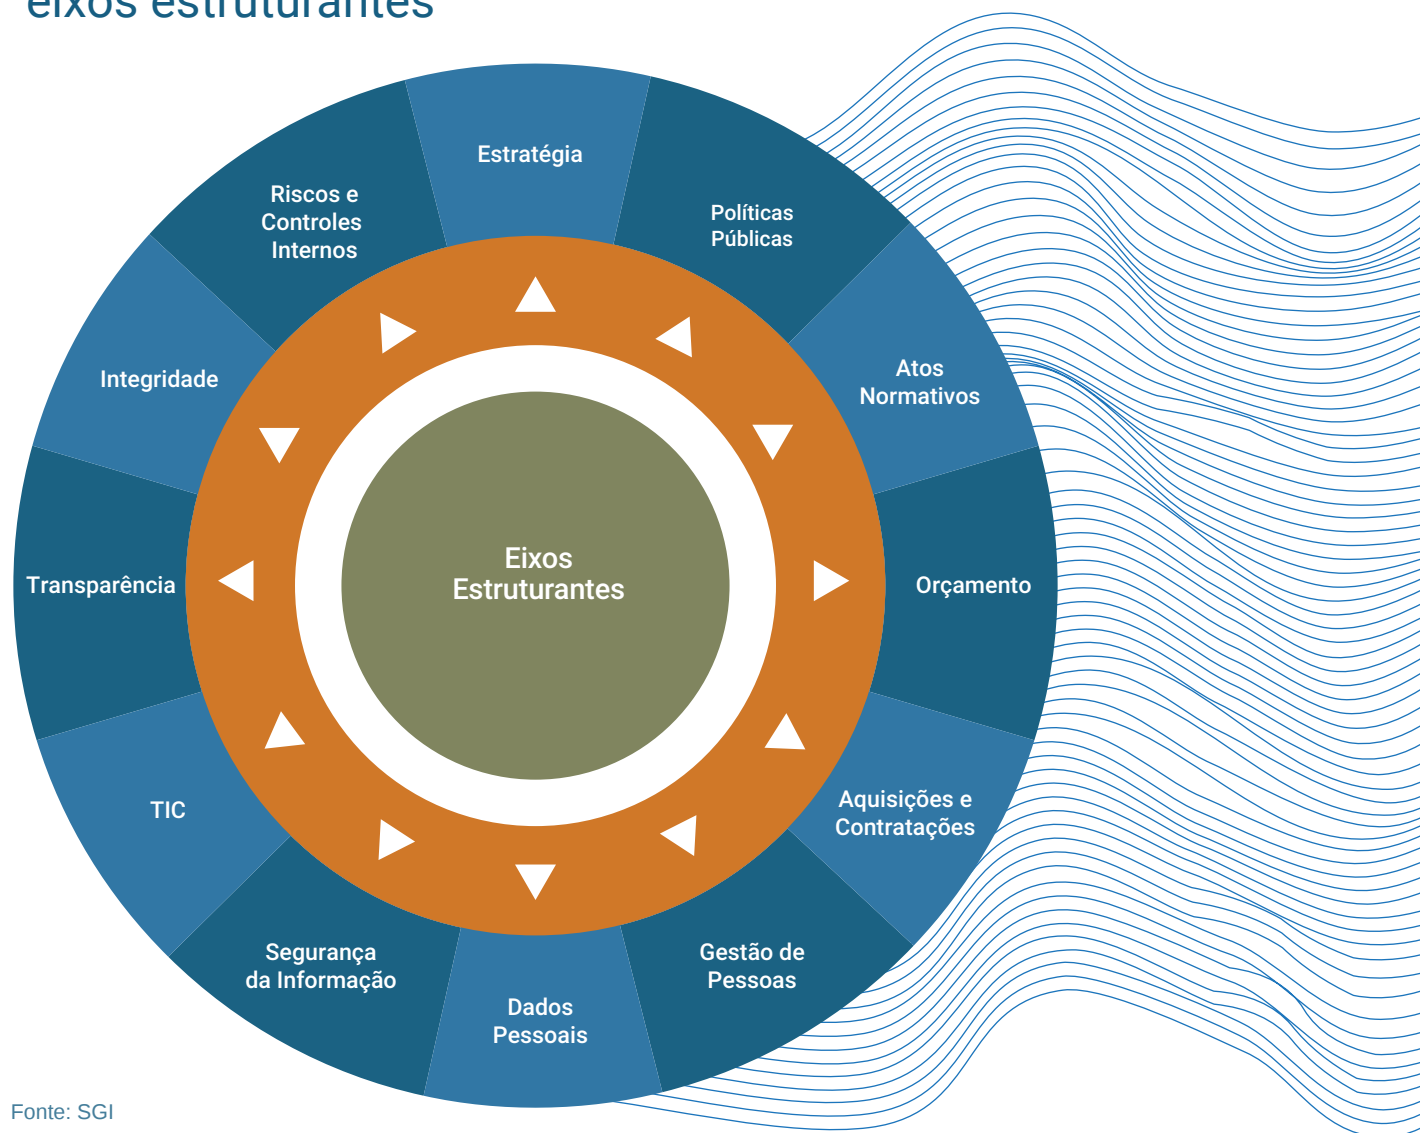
eixos estruturantes

Estratégia

Políticas Públicas

Atos Normativos

Orçamento

Aquisições e Contratações

Gestão de Pessoas

Dados Pessoais

Segurança da Informação

TIC

Transparência

Integridade

Riscos e Controles Internos

Eixos Estruturantes

Fonte: SGI